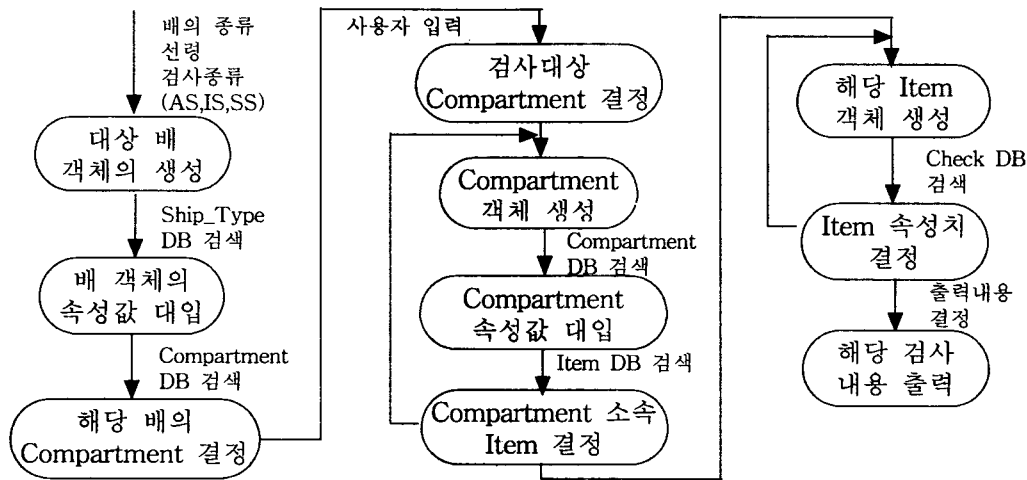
배의 종류
선령
검사종류
(AS,IS,SS)

대상 배
객체의 생성

Ship_Type
DB 검색

배 객체의
속성값 대입

Compartment
DB 검색

해당 배의
Compartment 결정

사용자 입력

검사대상
Compartment 결정

Compartment
객체 생성

Compartment
DB 검색

Compartment
속성값 대입

Item DB 검색

Compartment 소속
Item 결정

해당 Item
객체 생성

Check DB
검색

Item 속성치
결정

출력내용
결정

해당 검사
내용 출력